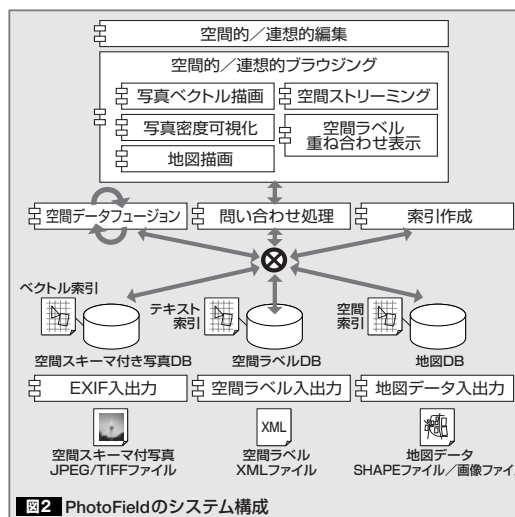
空間的／連想的編集

空間的／連想的ブラウジング

写真ベクトル描画

空間ストリーミング

写真密度可視化

空間ラベル
重ね合わせ表示

地図描画

空間データフュージョン

問い合わせ処理

索引作成

ベクトル索引

テキスト
索引

空間
索引

空間スキーマ付き写真DB

空間ラベルDB

地図DB

EXIF入出力

空間ラベル入出力

地図データ入出力

空間スキーマ付写真
JPEG/TIFFファイル

XML

空間ラベル
XMLファイル

地図データ
SHAPEファイル／画像ファイ

図2 PhotoFieldのシステム構成